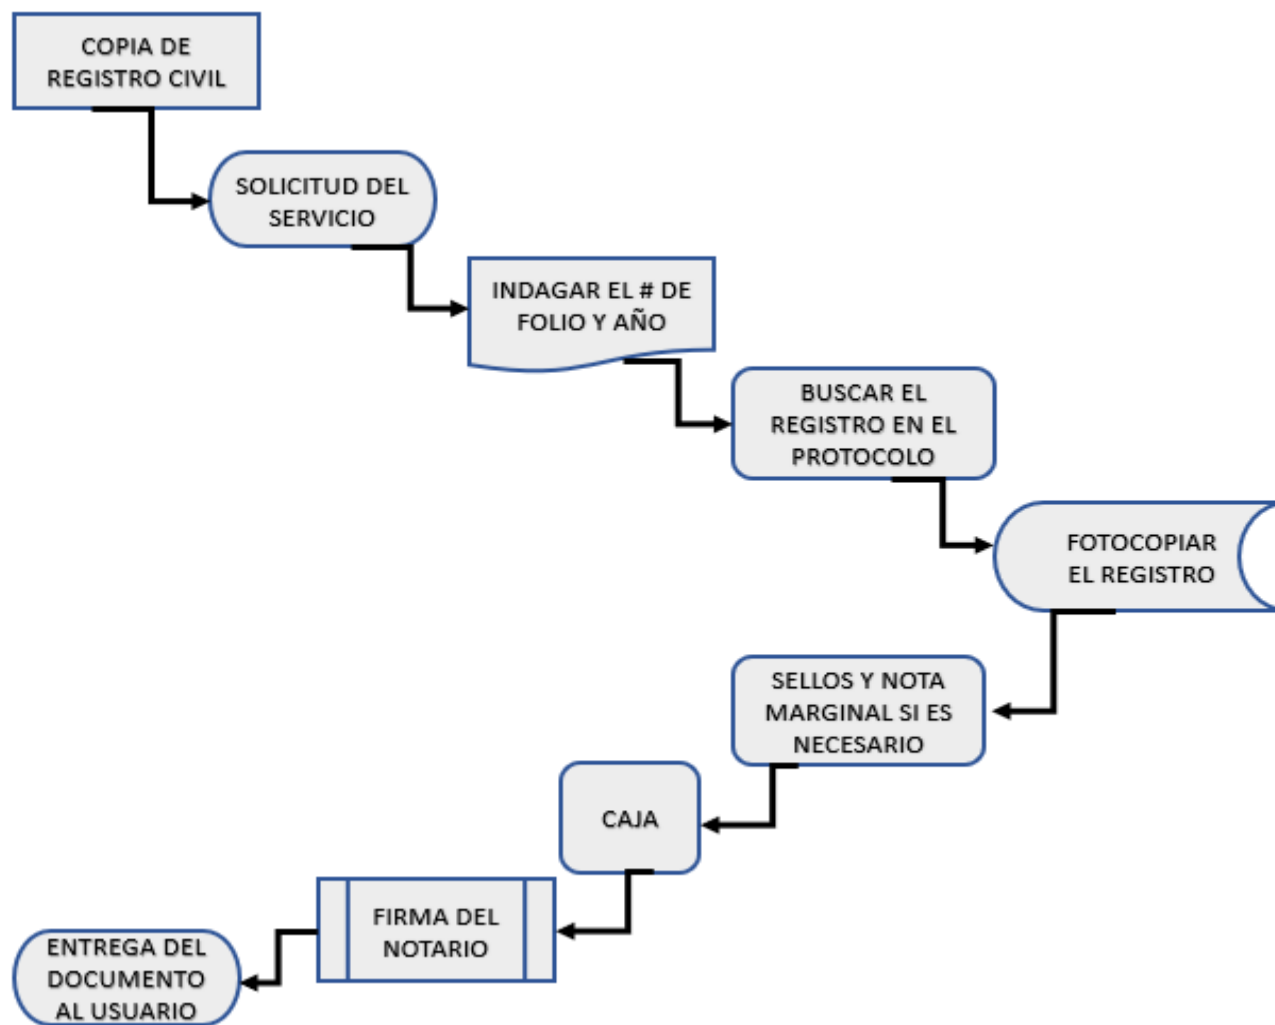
COPIA DE REGISTRO CIVIL

SOLICITUD DEL SERVICIO

INDAGAR EL # DE FOLIO Y AÑO

BUSCAR EL REGISTRO EN EL PROTOCOLO

FOTOCOPIAR EL REGISTRO

SELLOS Y NOTA MARGINAL SI ES NECESARIO

CAJA

FIRMA DEL NOTARIO

ENTREGA DEL DOCUMENTO AL USUARIO